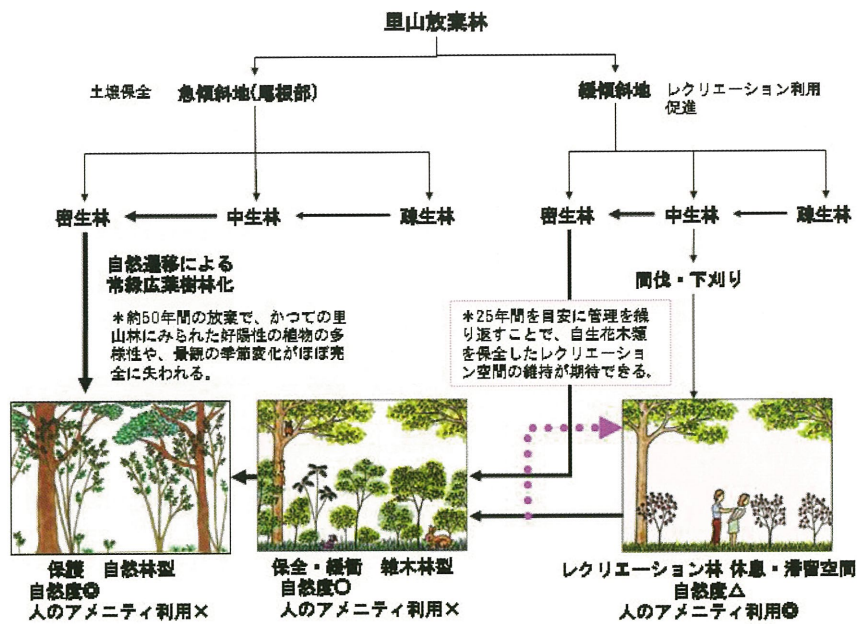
里山放棄林

土壌保全　急傾斜地(尾根部)

緩傾斜地　レクリエーション利用促進

密生林　中生林　疎生林

密生林　中生林　疎生林

自然遷移による常緑広葉樹林化

＊約50年間の放棄で、かつての里山林にみられた好陽性の植物の多様性や、景観の季節変化がほぼ完全に失われる。

間伐・下刈り

＊25年間を目安に管理を繰り返すことで、自生花木類を保全したレクリエーション空間の維持が期待できる。

保護　自然林型
自然度◎
人のアメニティ利用×

保全・緩衝　雑木林型
自然度○
人のアメニティ利用×

レクリエーション林 休息・滞留空間
自然度△
人のアメニティ利用◎